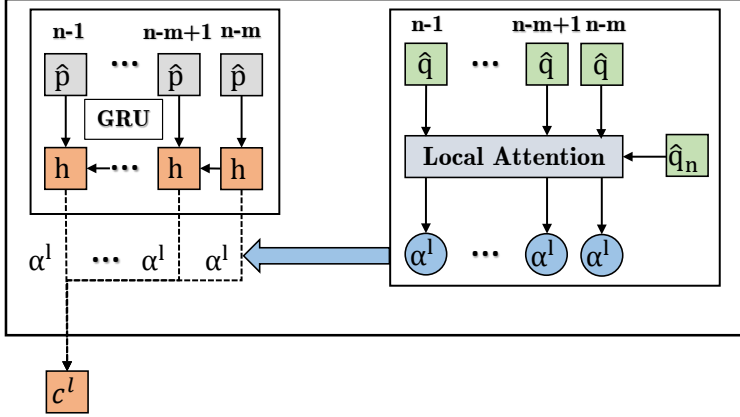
n-1
n-m+1
n-m
$\hat{p}$
···
$\hat{p}$
$\hat{p}$
GRU
h
···
h
h
$\alpha^l$
···
$\alpha^l$
$\alpha^l$
$c^l$

n-1
n-m+1
n-m
$\hat{q}$
···
$\hat{q}$
$\hat{q}$
Local Attention
$\hat{q}_n$
$\alpha^l$
···
$\alpha^l$
$\alpha^l$